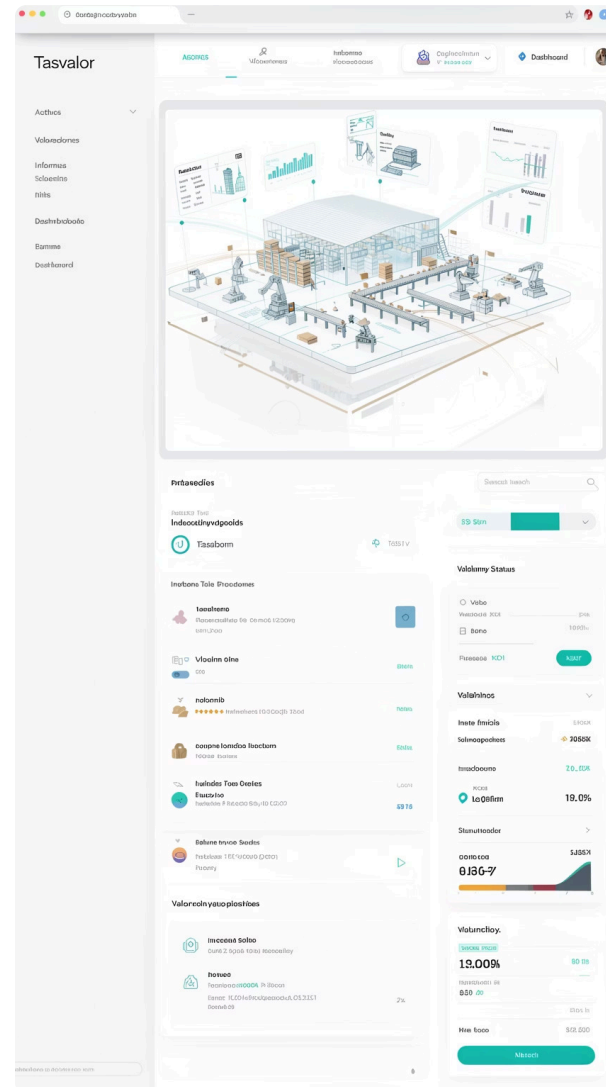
Dashboard

Tasvalor

Acthes
Valoraciones
Informes
Sciosnins
Nits
Destribxdoade
Bamme
Destrbeard

Acones
Vlosonnes
Indanma
Dashboard

Pritasedies

Indecothyvdgoids
Tasbom

Inebone Tole Prosdomes

loonhmo
Vlosimn oine
nolomib
coupne londee loctom
Indndes Toes Crelies
Bostoo
Batune tnvoe Sudes

Valoreoinyaeopiostiss

Inecons Sohso
hotoo

Seasob bsech

Valohmy Status

Vobo
Bone

Valohnlos

Insto fmiols
Sohnaopodeos
Inodoome
lo0ilim
19.0%

Stenumhodor
0136-7

Vatunchoy.
19.009%

Hise booo

Ntoiich